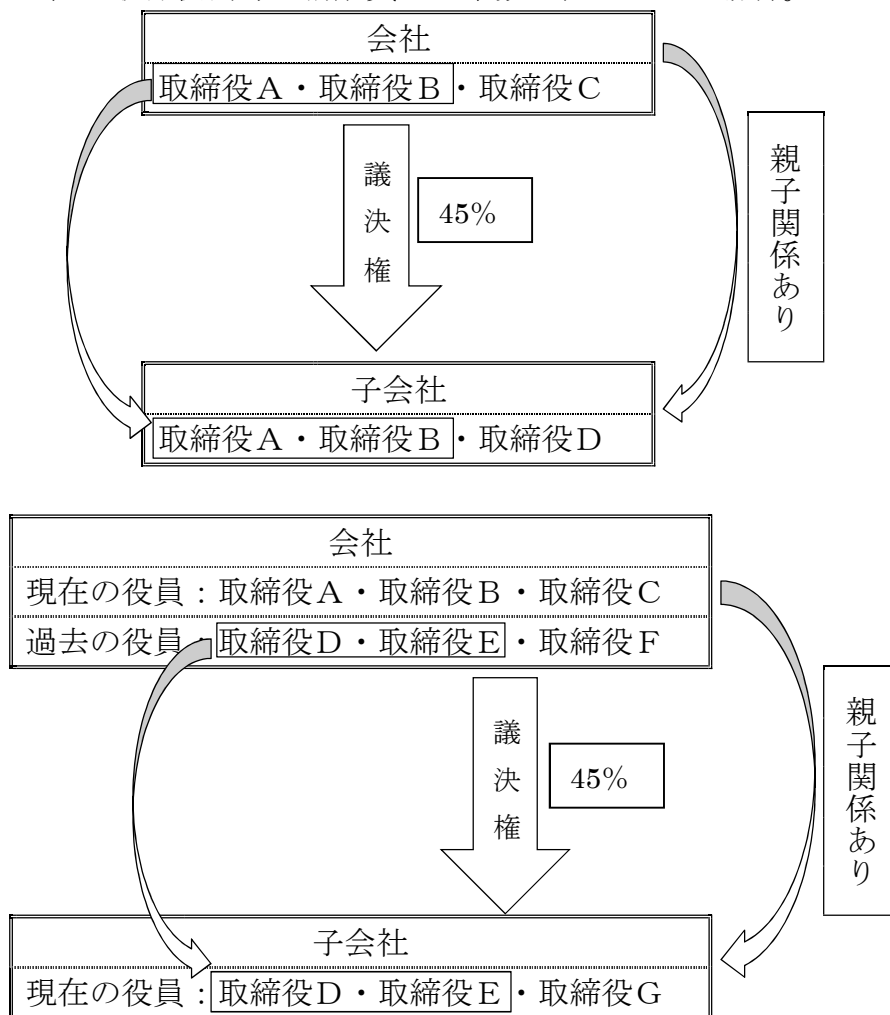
会社
取締役A・取締役B・取締役C

議決権

45%

親子関係あり

子会社
取締役A・取締役B・取締役D

会社
現在の役員：取締役A・取締役B・取締役C
過去の役員：取締役D・取締役E・取締役F

議決権

45%

親子関係あり

子会社
現在の役員：取締役D・取締役E・取締役G